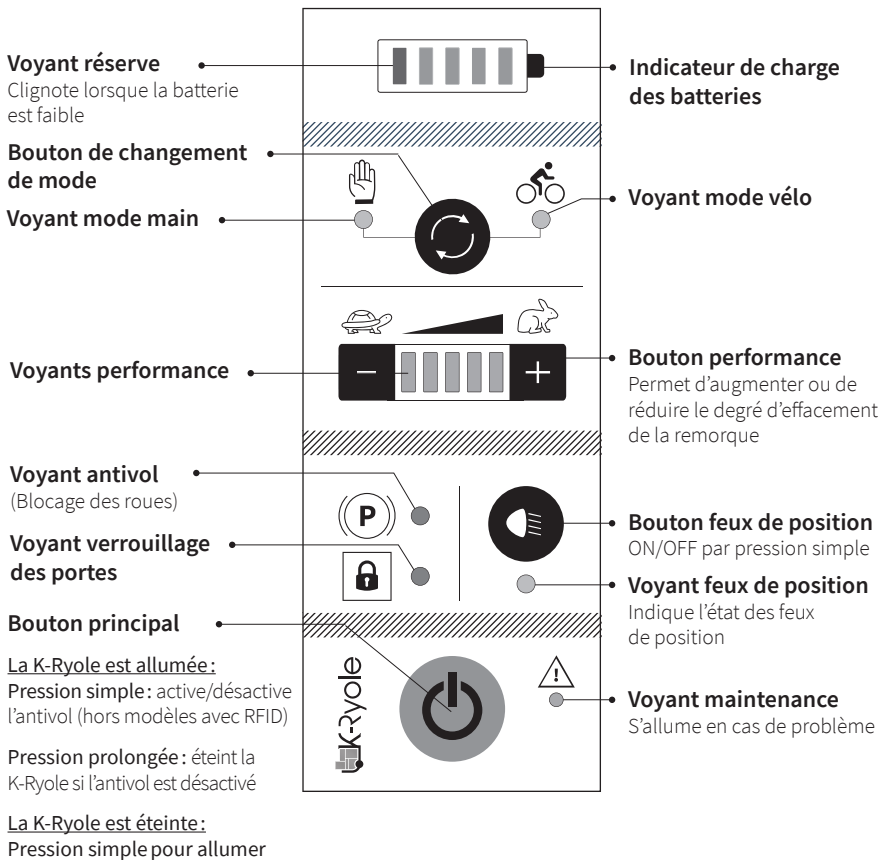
**Voyant réserve**
Clignote lorsque la batterie est faible

**Indicateur de charge des batteries**

**Bouton de changement de mode**

**Voyant mode main**

**Voyant mode vélo**

**Voyants performance**

−

+

**Bouton performance**
Permet d'augmenter ou de réduire le degré d'effacement de la remorque

**Voyant antivol**
(Blocage des roues)

P

**Voyant verrouillage des portes**

**Bouton feux de position**
ON/OFF par pression simple

**Voyant feux de position**
Indique l'état des feux de position

**Bouton principal**

La K-Ryole est allumée :
Pression simple : active/désactive l'antivol (hors modèles avec RFID)

Pression prolongée : éteint la K-Ryole si l'antivol est désactivé

La K-Ryole est éteinte :
Pression simple pour allumer

K-Ryole

**Voyant maintenance**
S'allume en cas de problème